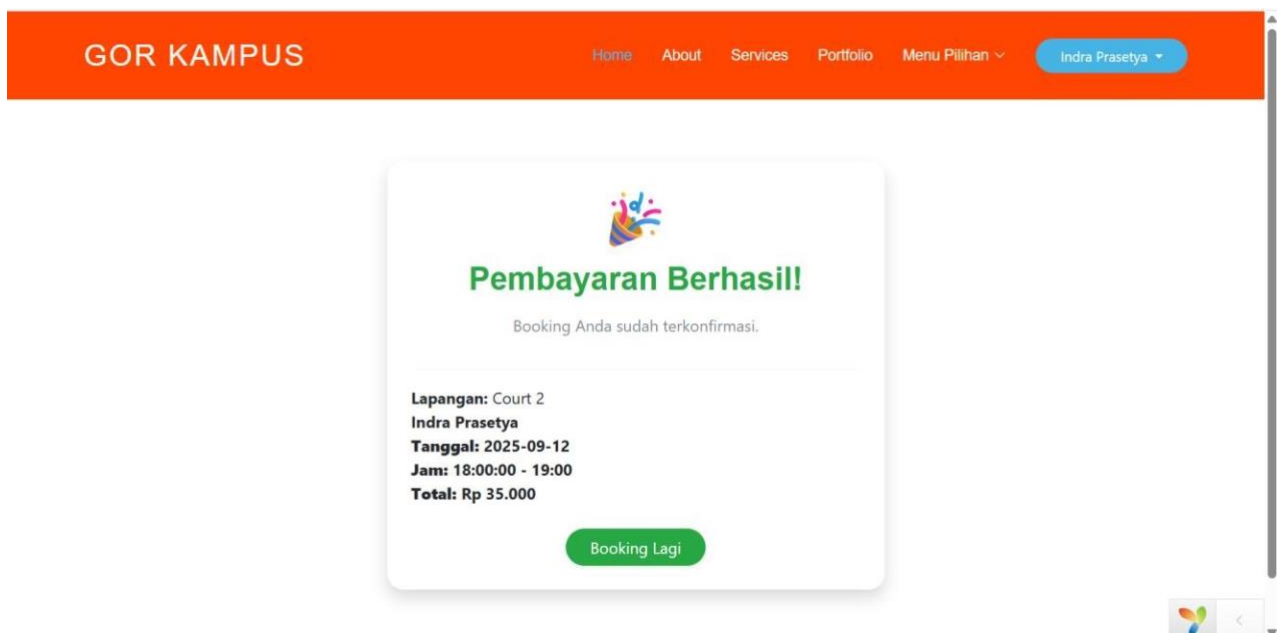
GOR KAMPUS

Home About Services Portfolio Menu Pilihan Indra Prasetya

🎉

Pembayaran Berhasil!

Booking Anda sudah terkonfirmasi.

**Lapangan:** Court 2
**Indra Prasetya**
**Tanggal:** 2025-09-12
**Jam:** 18:00:00 - 19:00
**Total:** Rp 35.000

Booking Lagi